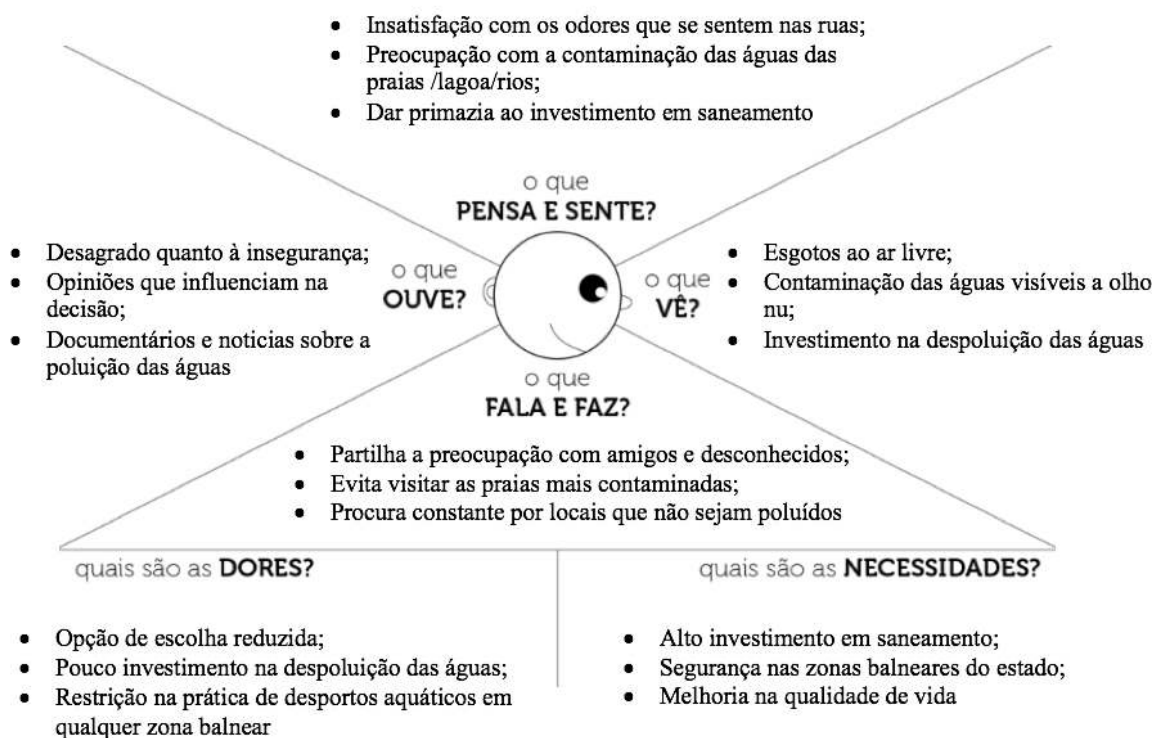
- Insatisfação com os odores que se sentem nas ruas;
- Preocupação com a contaminação das águas das praias /lagoa/rios;
- Dar primazia ao investimento em saneamento

o que
PENSA E SENTE?

- Desagrado quanto à insegurança;
- Opiniões que influenciam na decisão;
- Documentários e noticias sobre a poluição das águas

o que
OUVE?

o que
VÊ?

- Esgotos ao ar livre;
- Contaminação das águas visíveis a olho nu;
- Investimento na despoluição das águas

o que
FALA E FAZ?

- Partilha a preocupação com amigos e desconhecidos;
- Evita visitar as praias mais contaminadas;
- Procura constante por locais que não sejam poluídos

quais são as DORES?

- Opção de escolha reduzida;
- Pouco investimento na despoluição das águas;
- Restrição na prática de desportos aquáticos em qualquer zona balnear

quais são as NECESSIDADES?

- Alto investimento em saneamento;
- Segurança nas zonas balneares do estado;
- Melhoria na qualidade de vida